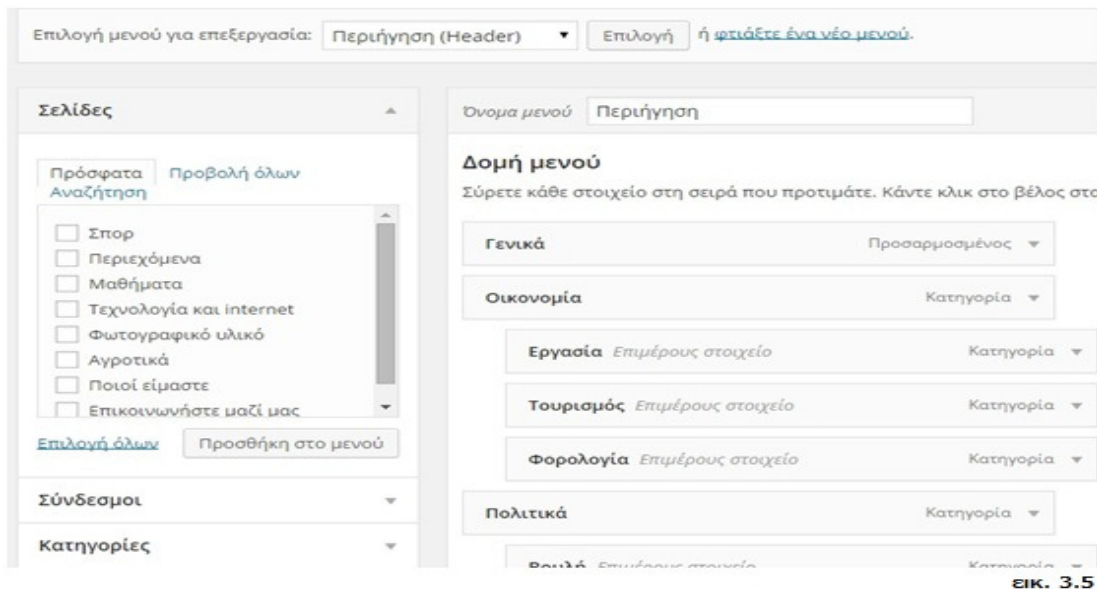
Επιλογή μενού για επεξεργασία: Περιήγηση (Header) ▾ Επιλογή ή φτιάξτε ένα νέο μενού.

Σελίδες

Πρόσφατα Προβολή όλων Αναζήτηση

Σπορ
Περιεχόμενα
Μαθήματα
Τεχνολογία και internet
Φωτογραφικό υλικό
Αγροτικά
Ποιοί είμαστε
Επικοινωνήστε μαζί μας

Επιλογή όλων Προσθήκη στο μενού

Σύνδεσμοι

Κατηγορίες

Όνομα μενού Περιήγηση

Δομή μενού

Σύρετε κάθε στοιχείο στη σειρά που προτιμάτε. Κάντε κλικ στο βέλος στα

Γενικά Προσαρμοσμένος ▾

Οικονομία Κατηγορία ▾

Εργασία Επιμέρους στοιχείο Κατηγορία ▾

Τουρισμός Επιμέρους στοιχείο Κατηγορία ▾

Φορολογία Επιμέρους στοιχείο Κατηγορία ▾

Πολιτικά Κατηγορία ▾

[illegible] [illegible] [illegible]

εικ. 3.5